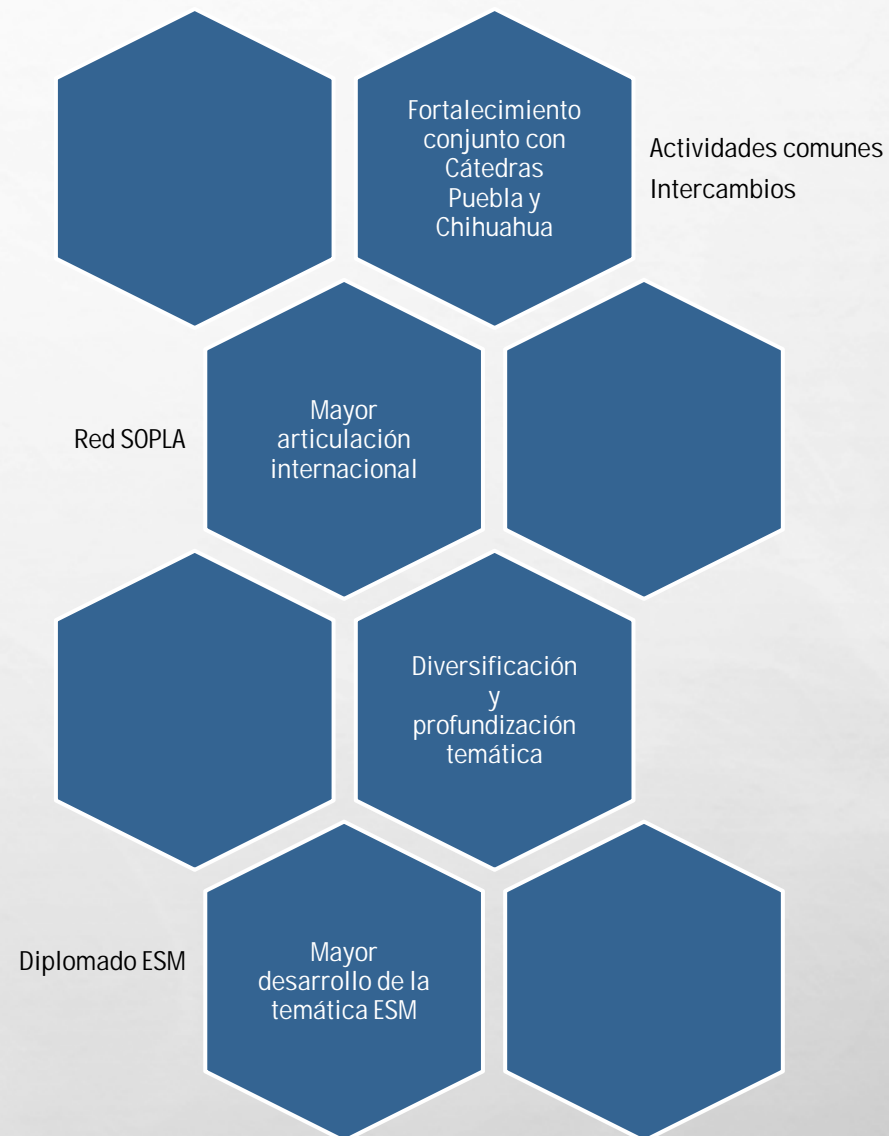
Fortalecimiento conjunto con Cátedras Puebla y Chihuahua

Actividades comunes
Intercambios

Red SOPLA

Mayor articulación internacional

Diversificación y profundización temática

Diplomado ESM

Mayor desarrollo de la temática ESM